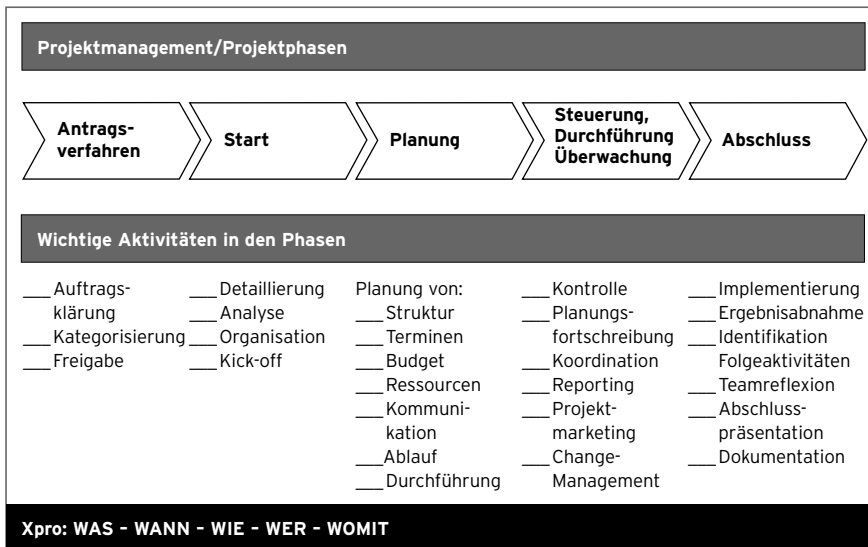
Projektmanagement/Projektphasen

Antragsverfahren

Start

Planung

Steuerung, Durchführung Überwachung

Abschluss

Wichtige Aktivitäten in den Phasen

___ Auftragsklärung
___ Kategorisierung
___ Freigabe

___ Detaillierung
___ Analyse
___ Organisation
___ Kick-off

Planung von:
___ Struktur
___ Terminen
___ Budget
___ Ressourcen
___ Kommunikation
___ Ablauf
___ Durchführung

___ Kontrolle
___ Planungsfortschreibung
___ Koordination
___ Reporting
___ Projektmarketing
___ Change-Management

___ Implementierung
___ Ergebnisabnahme
___ Identifikation Folgeaktivitäten
___ Teamreflexion
___ Abschlusspräsentation
___ Dokumentation

Xpro: WAS – WANN – WIE – WER – WOMIT